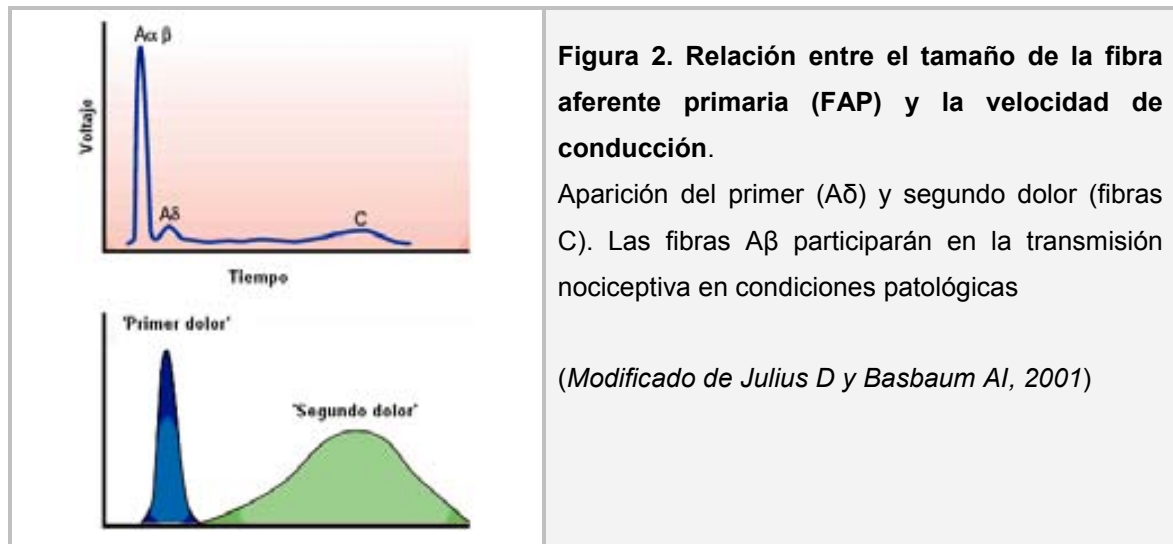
Aα β

Voltaje

Aδ

C

Tiempo

'Primer dolor'

'Segundo dolor'

**Figura 2. Relación entre el tamaño de la fibra aferente primaria (FAP) y la velocidad de conducción**.

Aparición del primer (Aδ) y segundo dolor (fibras C). Las fibras Aβ participarán en la transmisión nociceptiva en condiciones patológicas

(*Modificado de Julius D y Basbaum AI, 2001*)